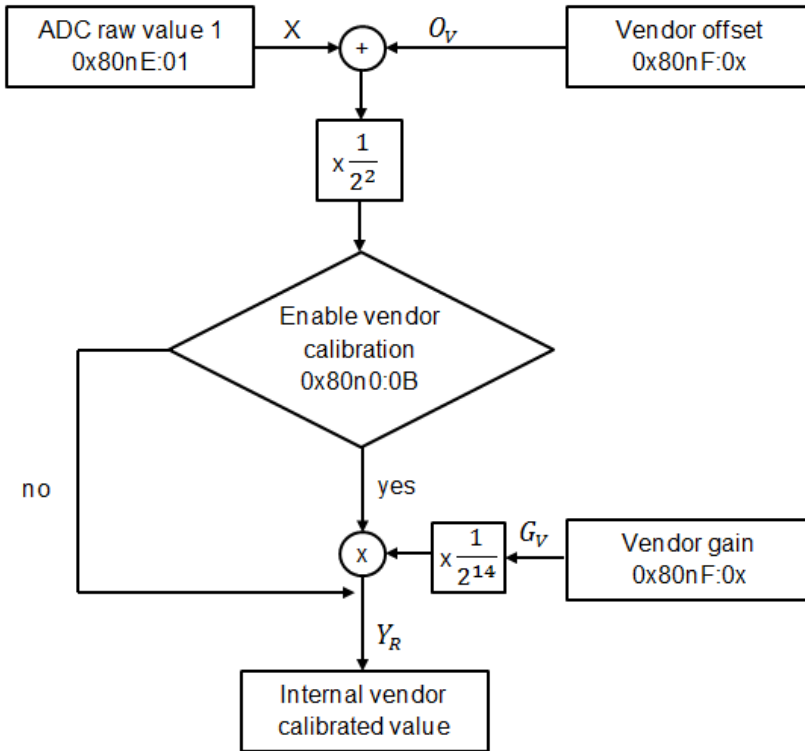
ADC raw value 1
0x80nE:01

X

+

$O_V$

Vendor offset
0x80nF:0x

x $\frac{1}{2^2}$

Enable vendor calibration
0x80n0:0B

no

yes

x

x $\frac{1}{2^{14}}$

$G_V$

Vendor gain
0x80nF:0x

$Y_R$

Internal vendor calibrated value